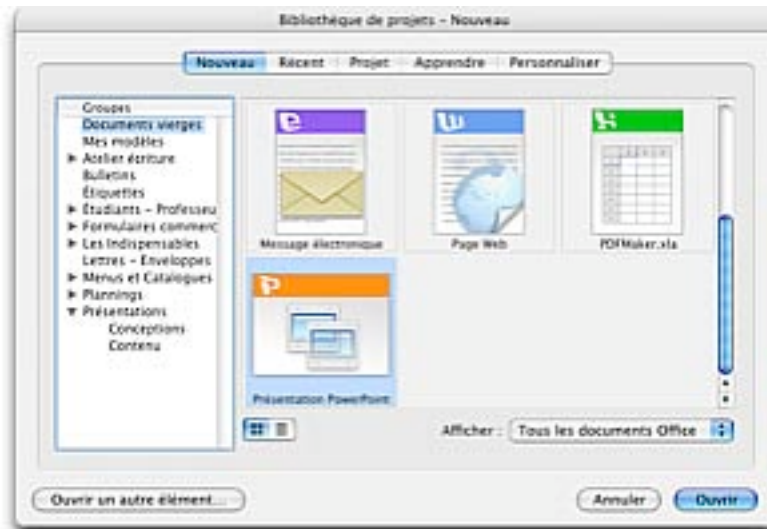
Bibliothèque de projets – Nouveau

Nouveau | Récent | Projet | Apprendre | Personnaliser

Groupes
Documents vierges
Mes modèles
▶ Atelier écriture
Bulletins
Étiquettes
▶ Étudiants – Professeu
▶ Formulaires commerc
▶ Les indispensables
Lettres – Enveloppes
▶ Menus et Catalogues
▶ Plannings
▼ Présentations
Conceptions
Contenu

Message électronique
Page Web
PDFMaker.xla
Présentation PowerPoint

Afficher : Tous les documents Office

Ouvrir un autre élément...
Annuler
Ouvrir